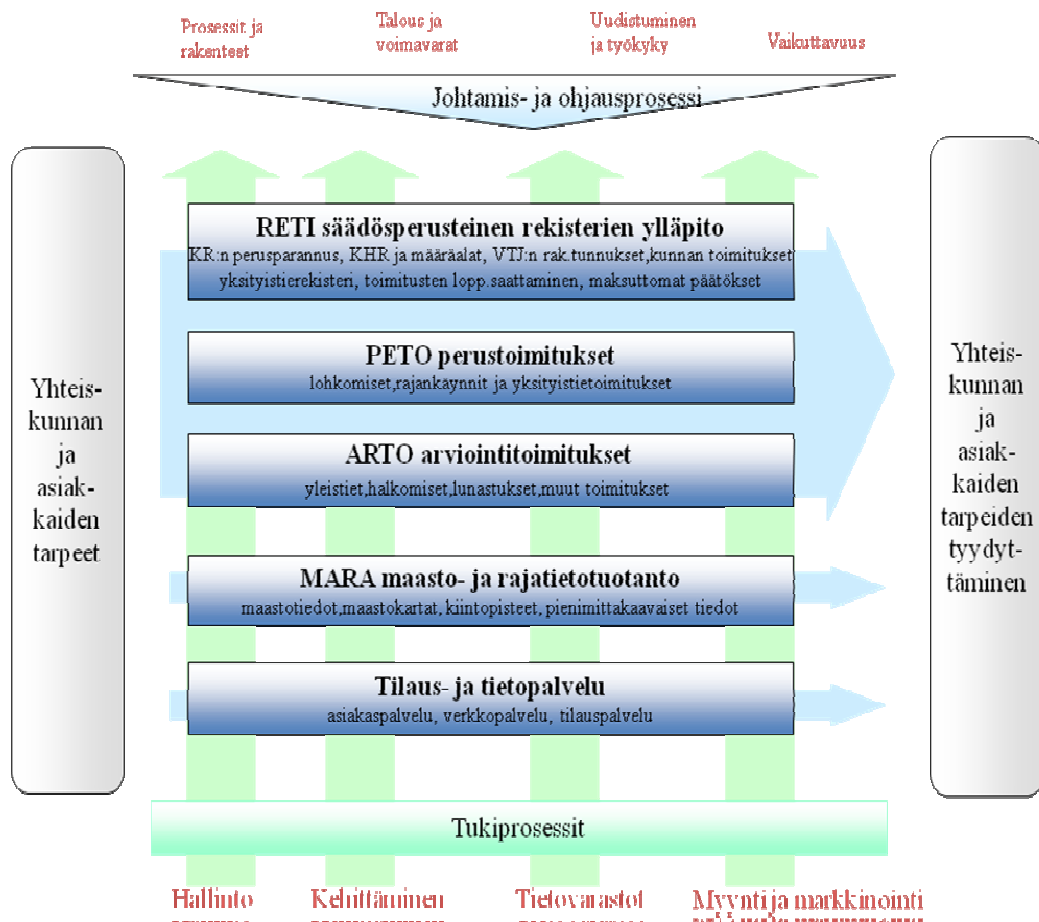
Prosessit ja rakenteet

Talous ja voimavarat

Uudistuminen ja työkyky

Vaikuttavuus

Johtamis- ja ohjausprosessi

Yhteis-kunnan ja asiak-kaiden tarpeet

RETI säädösperusteinen rekisterien ylläpito
KR:n perusparannus, KHR ja määräalat, VTJ:n rak.tunnukset,kunnan toimitukset yksityistierekisteri, toimitusten lopp.saattaminen, maksuttomat päätökset

PETO perustoimitukset
lohkomiset,rajankäynnit ja yksityistietoimitukset

ARTO arviointitoimitukset
yleistiet,halkomiset,lunastukset,muut toimitukset

MARA maasto- ja rajatietotuotanto
maastotiedot,maastokartat, kiintopisteet, pienimittakaavaiset tiedot

Tilaus- ja tietopalvelu
asiakaspalvelu, verkkopalvelu, tilauspalvelu

Yhteis-kunnan ja asiak-kaiden tarpeiden tyydyt-täminen

Tukiprosessit

Hallinto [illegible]

Kehittäminen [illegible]

Tietovarastot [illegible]

Myynti ja markkinointi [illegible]